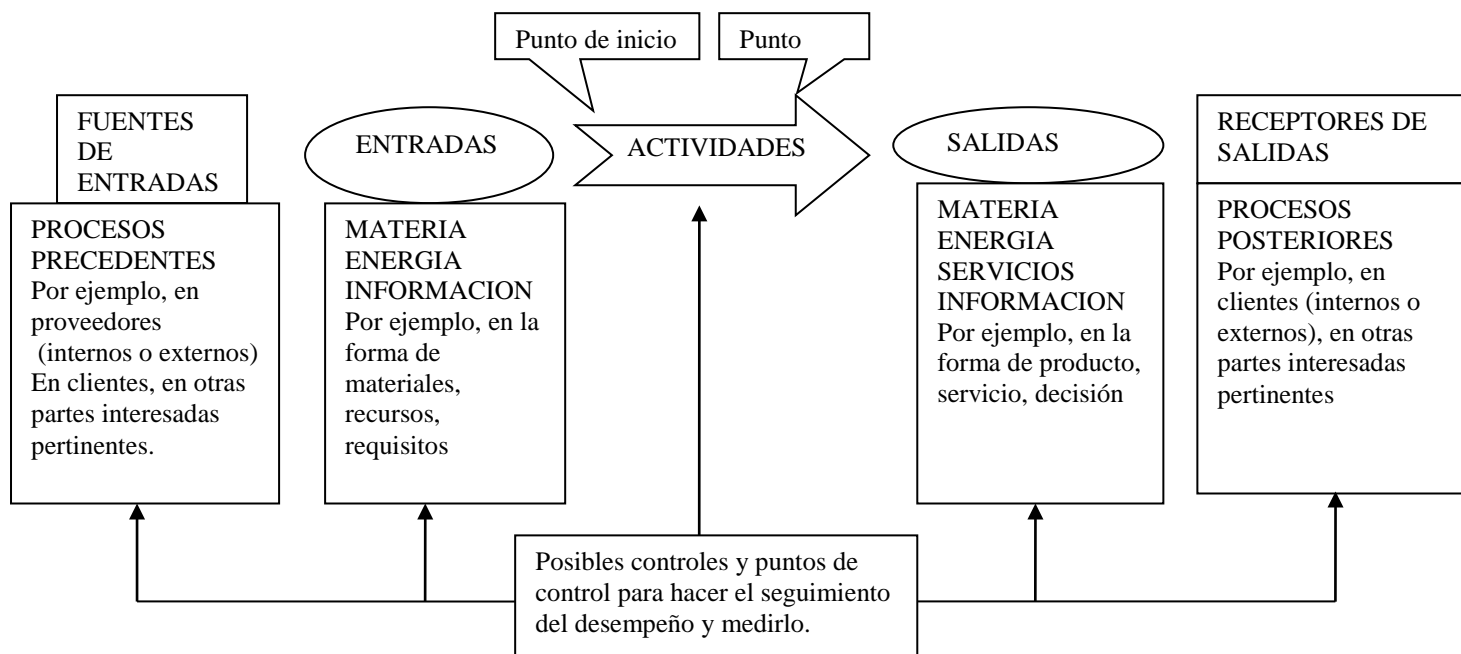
Punto de inicio

Punto

FUENTES DE ENTRADAS

ENTRADAS

ACTIVIDADES

SALIDAS

RECEPTORES DE SALIDAS

PROCESOS PRECEDENTES
Por ejemplo, en proveedores (internos o externos)
En clientes, en otras partes interesadas pertinentes.

MATERIA
ENERGIA
INFORMACION
Por ejemplo, en la forma de materiales, recursos, requisitos

MATERIA
ENERGIA
SERVICIOS
INFORMACION
Por ejemplo, en la forma de producto, servicio, decisión

PROCESOS POSTERIORES
Por ejemplo, en clientes (internos o externos), en otras partes interesadas pertinentes

Posibles controles y puntos de control para hacer el seguimiento del desempeño y medirlo.